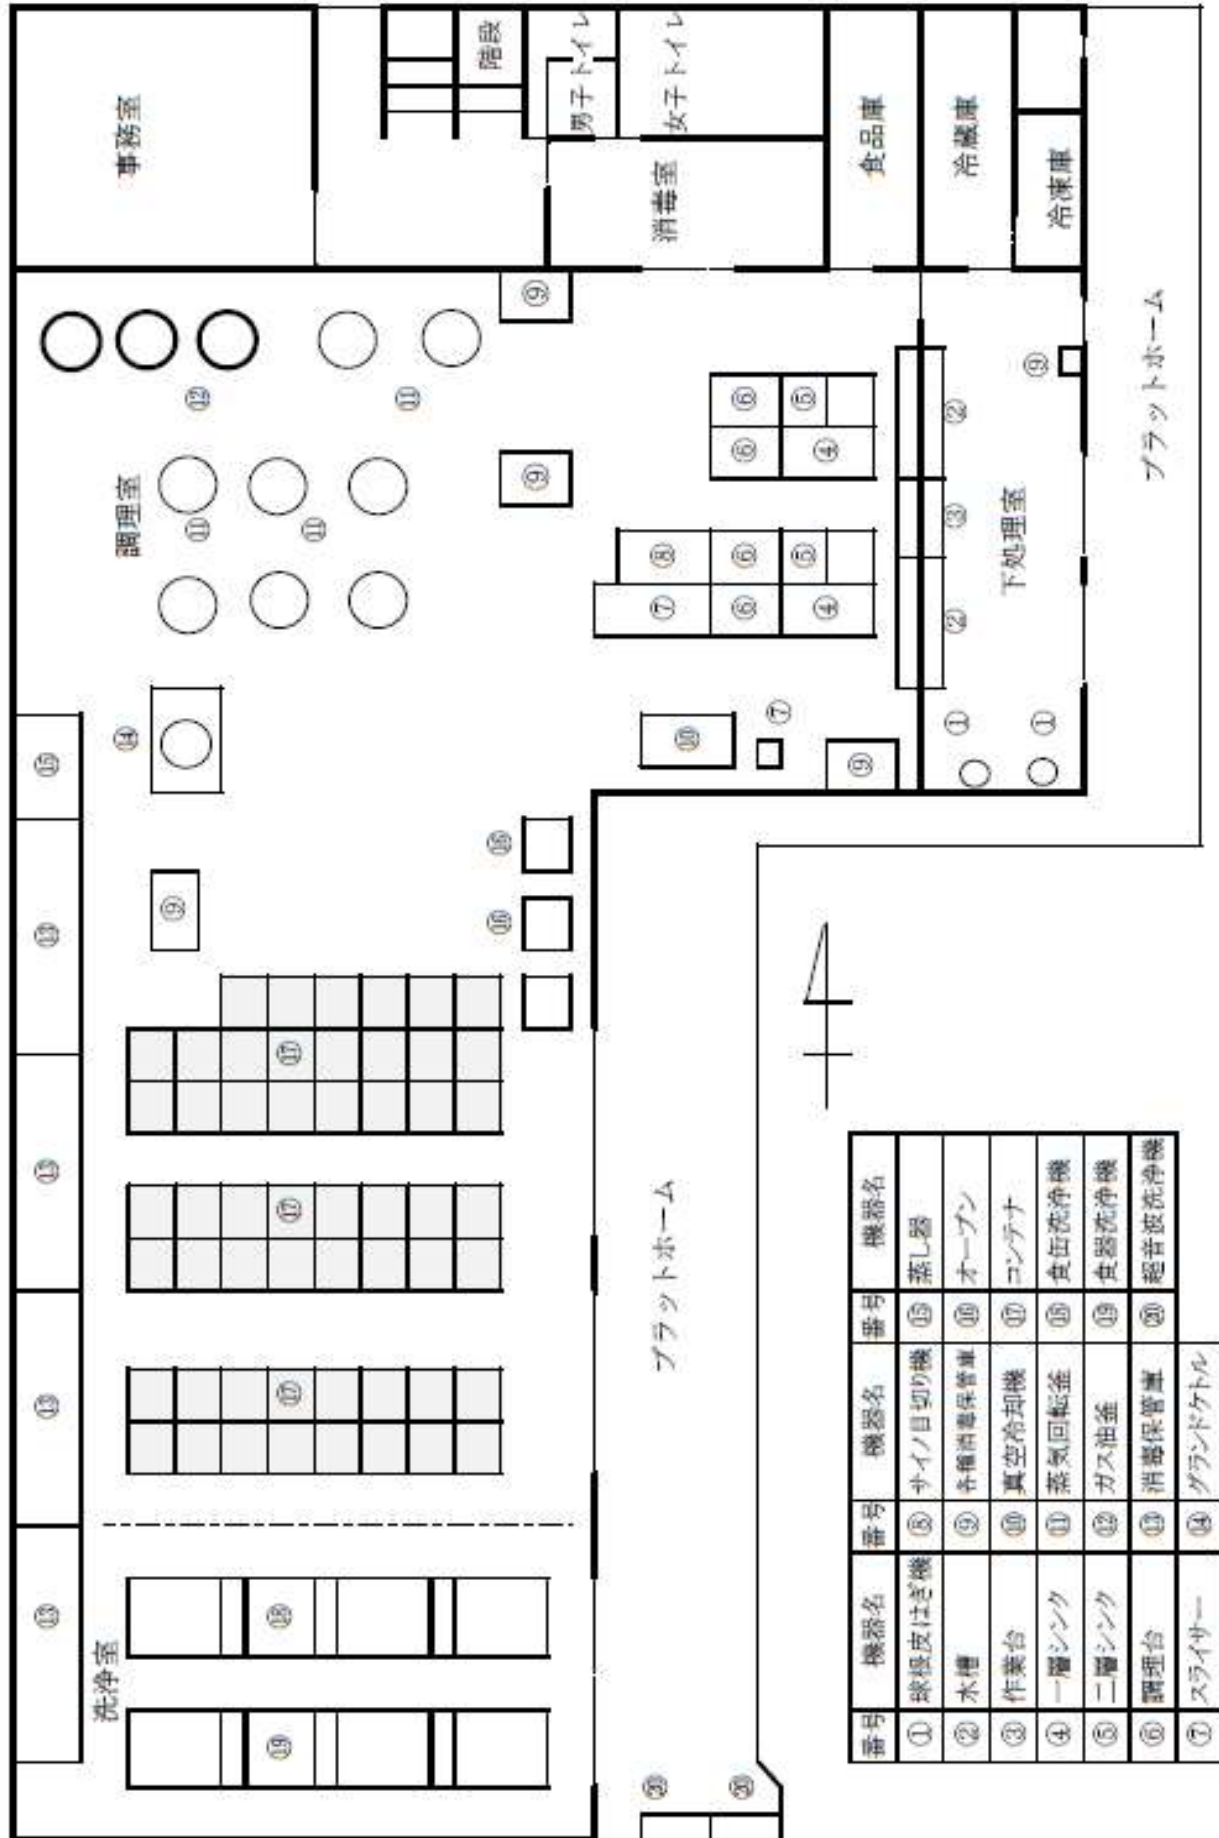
事務室

階段

男子トイレ

女子トイレ

消毒室

食品庫

冷蔵庫

冷凍庫

プラットホーム

調理室

下処理室

洗浄室

プラットホーム

⑨ ⑫ ⑪ ⑨ ⑥ ⑤ ⑥ ④ ② ⑪ ⑪ ⑧ ⑥ ⑤ ③ ⑦ ⑥ ④ ② ⑭ ⑩ ⑦ ⑨ ① ① ⑮ ⑯ ⑯ ⑨ ⑬ ⑰ ⑬ ⑰ ⑬ ⑰ ⑬ ⑱ ⑲ ⑳ ⑳

| 番号 | 機器名 | 番号 | 機器名 | 番号 | 機器名 |
|---|---|---|---|---|---|
| ① | 球根皮はぎ機 | ⑧ | サイノ目切り機 | ⑮ | 蒸し器 |
| ② | 水槽 | ⑨ | 手指消毒保管庫 | ⑯ | オーブン |
| ③ | 作業台 | ⑩ | 真空冷却機 | ⑰ | コンテナ |
| ④ | 一槽シンク | ⑪ | 蒸気回転釜 | ⑱ | 食缶洗浄機 |
| ⑤ | 二槽シンク | ⑫ | ガス油釜 | ⑲ | 食器洗浄機 |
| ⑥ | 調理台 | ⑬ | 消毒保管庫 | ⑳ | 超音波洗浄機 |
| ⑦ | スライサー | ⑭ | グランドケトル | | |